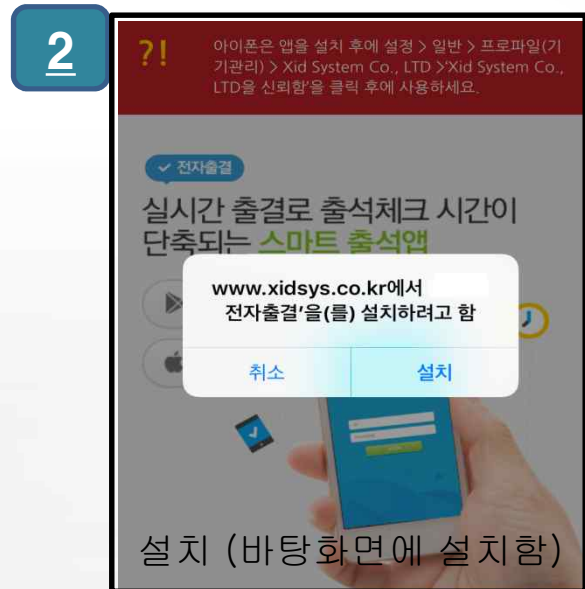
2

?!

아이폰은 앱을 설치 후에 설정 > 일반 > 프로파일(기기관리) > Xid System Co., LTD >'Xid System Co., LTD을 신뢰함'을 클릭 후에 사용하세요.

✓ 전자출결

실시간 출결로 출석체크 시간이 단축되는 스마트 출석앱

www.xidsys.co.kr에서 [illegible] 전자출결'을(를) 설치하려고 함

취소

설치

설치 (바탕화면에 설치함)